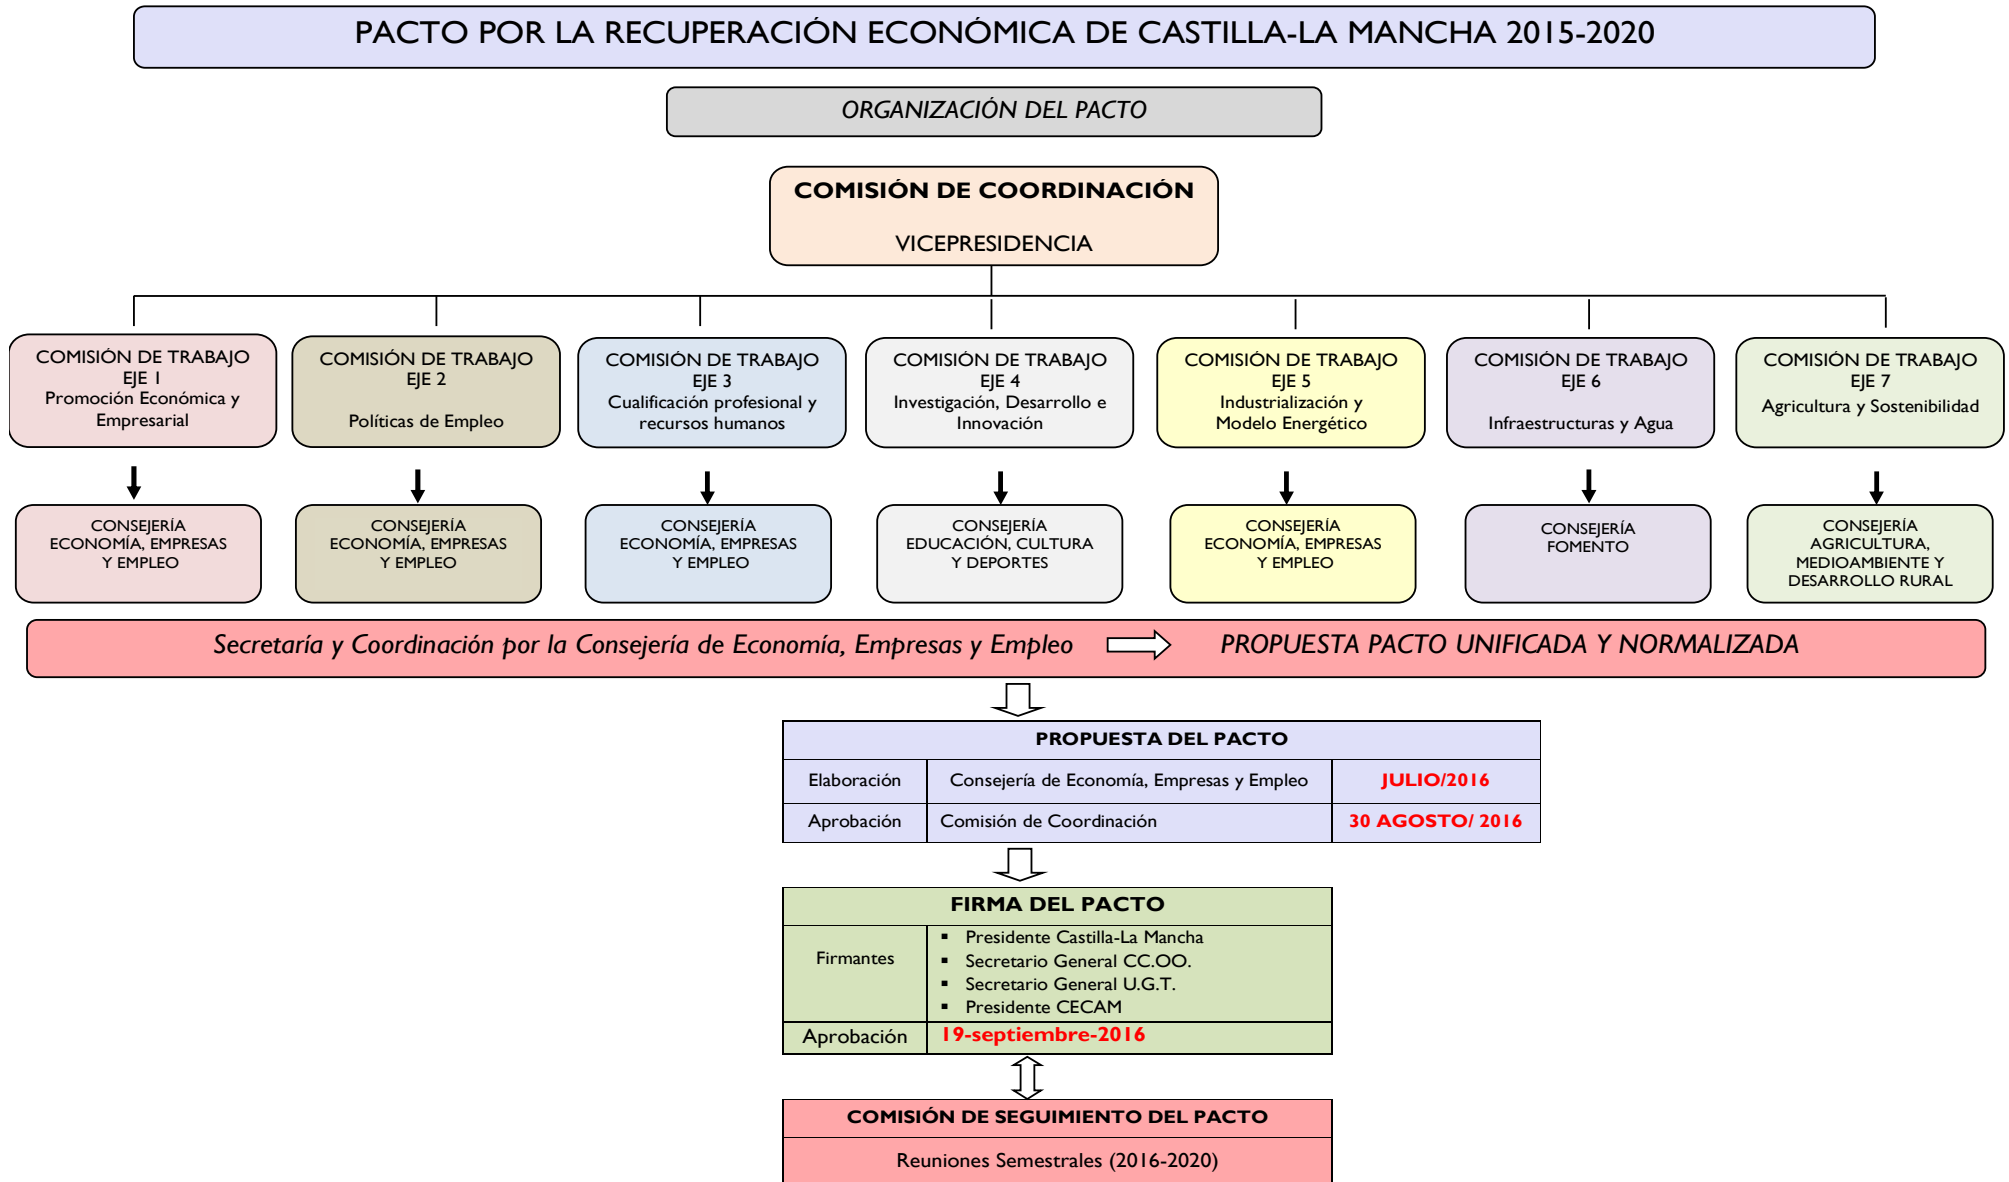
PACTO POR LA RECUPERACIÓN ECONÓMICA DE CASTILLA-LA MANCHA 2015-2020

ORGANIZACIÓN DEL PACTO

COMISIÓN DE COORDINACIÓN

VICEPRESIDENCIA

COMISIÓN DE TRABAJO EJE I Promoción Económica y Empresarial

COMISIÓN DE TRABAJO EJE 2 Políticas de Empleo

COMISIÓN DE TRABAJO EJE 3 Cualificación profesional y recursos humanos

COMISIÓN DE TRABAJO EJE 4 Investigación, Desarrollo e Innovación

COMISIÓN DE TRABAJO EJE 5 Industrialización y Modelo Energético

COMISIÓN DE TRABAJO EJE 6 Infraestructuras y Agua

COMISIÓN DE TRABAJO EJE 7 Agricultura y Sostenibilidad

CONSEJERÍA ECONOMÍA, EMPRESAS Y EMPLEO

CONSEJERÍA ECONOMÍA, EMPRESAS Y EMPLEO

CONSEJERÍA ECONOMÍA, EMPRESAS Y EMPLEO

CONSEJERÍA EDUCACIÓN, CULTURA Y DEPORTES

CONSEJERÍA ECONOMÍA, EMPRESAS Y EMPLEO

CONSEJERÍA FOMENTO

CONSEJERÍA AGRICULTURA, MEDIOAMBIENTE Y DESARROLLO RURAL

Secretaría y Coordinación por la Consejería de Economía, Empresas y Empleo PROPUESTA PACTO UNIFICADA Y NORMALIZADA

| PROPUESTA DEL PACTO | | |
|---|---|---|
| Elaboración | Consejería de Economía, Empresas y Empleo | JULIO/2016 |
| Aprobación | Comisión de Coordinación | 30 AGOSTO/ 2016 |

| FIRMA DEL PACTO | |
|---|---|
| Firmantes | ▪ Presidente Castilla-La Mancha ▪ Secretario General CC.OO. ▪ Secretario General U.G.T. ▪ Presidente CECAM |
| Aprobación | 19-septiembre-2016 |

COMISIÓN DE SEGUIMIENTO DEL PACTO

Reuniones Semestrales (2016-2020)